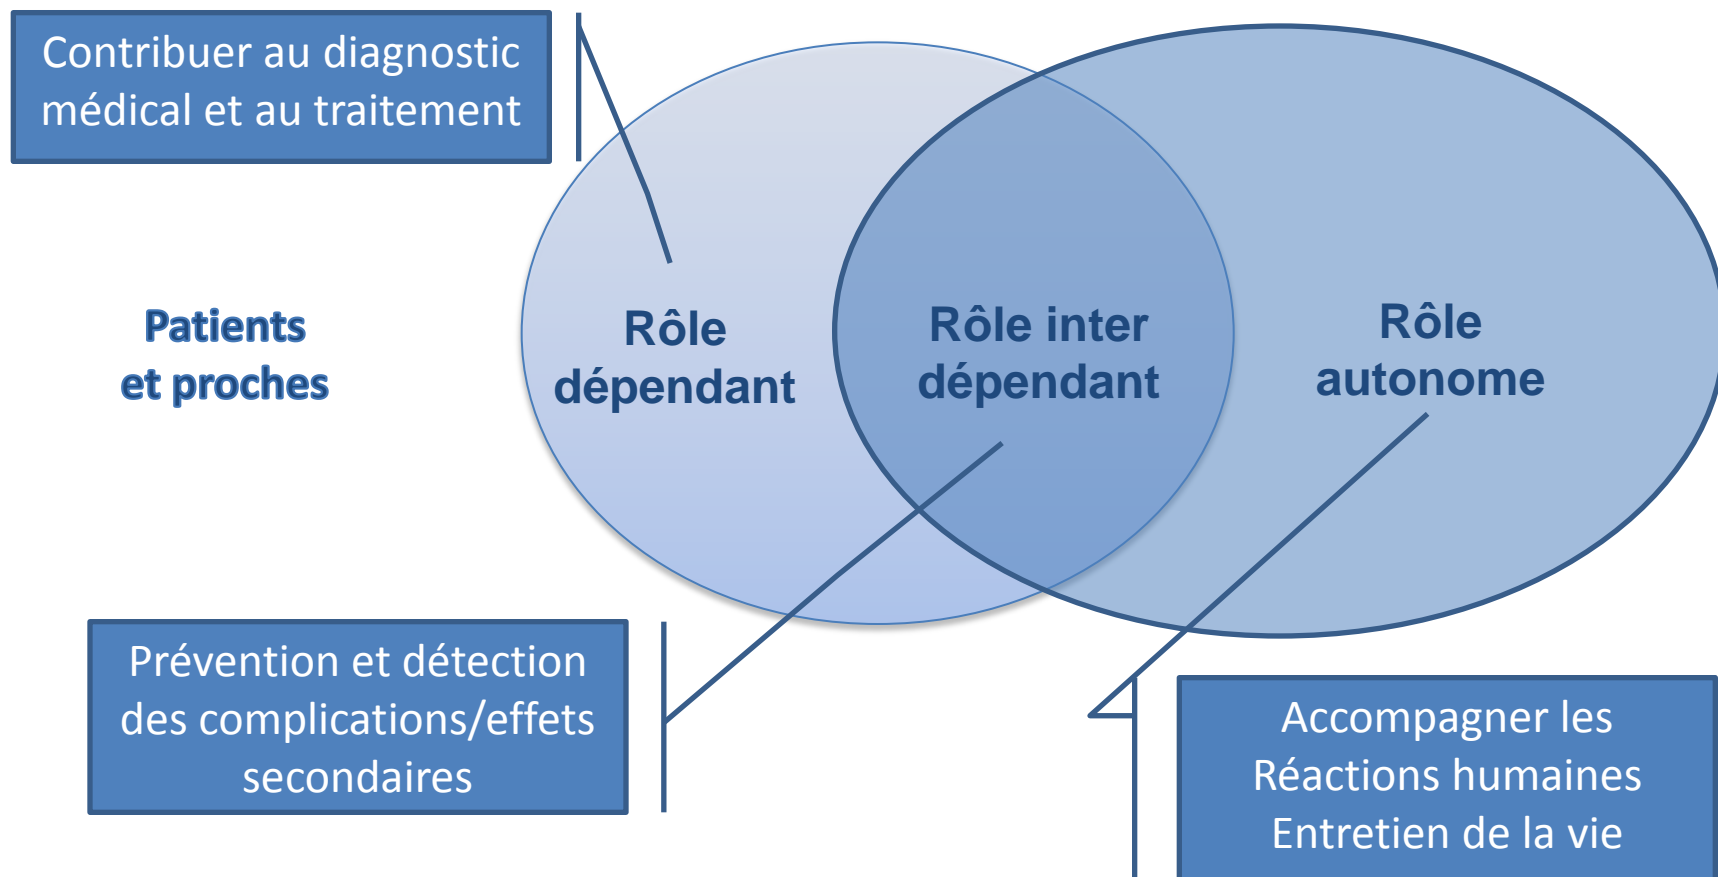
Contribuer au diagnostic médical et au traitement

Patients et proches

Rôle dépendant

Rôle inter dépendant

Rôle autonome

Prévention et détection des complications/effets secondaires

Accompagner les Réactions humaines Entretien de la vie